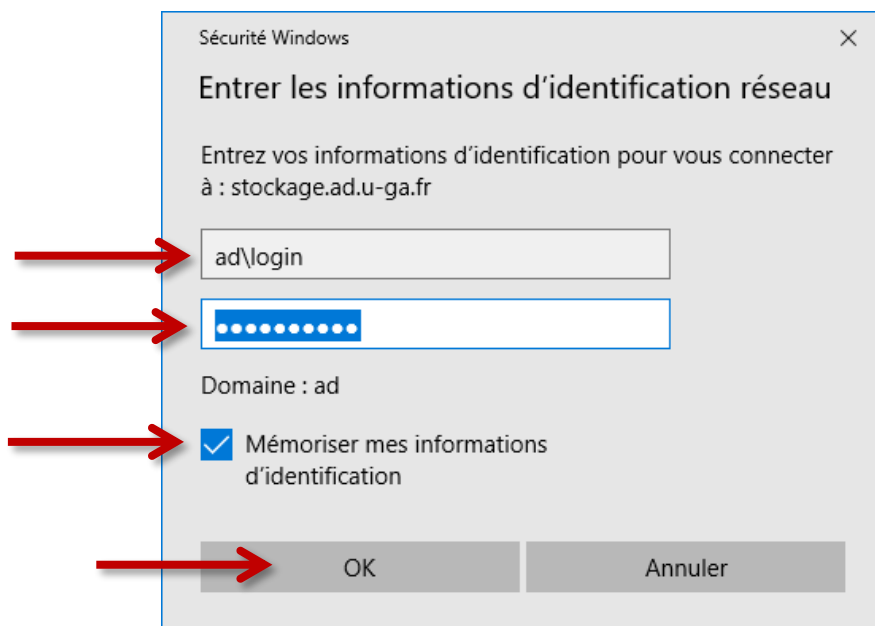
Sécurité Windows

×

Entrer les informations d'identification réseau

Entrez vos informations d'identification pour vous connecter à : stockage.ad.u-ga.fr

ad\login

••••••••••

Domaine : ad

Mémoriser mes informations d'identification

OK

Annuler